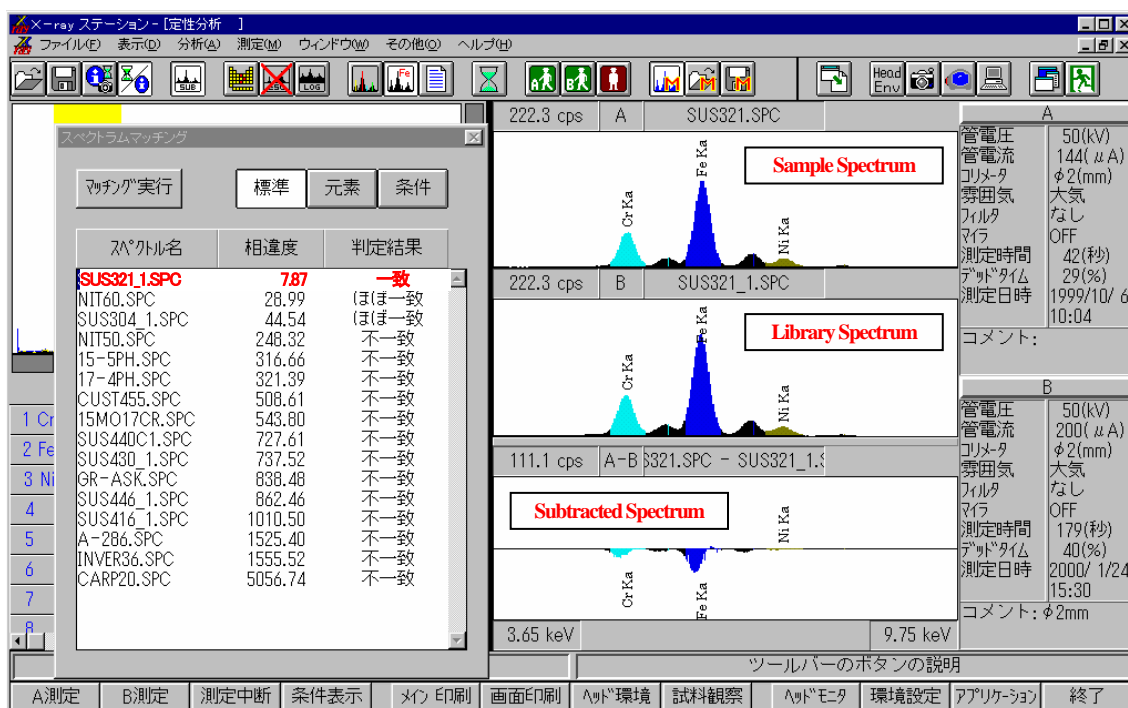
X-ray ステーション - [定性分析 ]
ファイル(F) 表示(D) 分析(A) 測定(M) ウィンドウ(W) その他(O) ヘルプ(H)

SUB LOG Fe Head Env

スペクトラムマッチング

マッチング実行 標準 元素 条件

| スペクトル名 | 相違度 | 判定結果 |
|---|---|---|
| SUS321_1.SPC | 7.87 | 一致 |
| NIT60.SPC | 28.99 | ほぼ一致 |
| SUS304_1.SPC | 44.54 | ほぼ一致 |
| NIT50.SPC | 248.32 | 不一致 |
| 15-5PH.SPC | 316.66 | 不一致 |
| 17-4PH.SPC | 321.39 | 不一致 |
| CUST455.SPC | 508.61 | 不一致 |
| 15MO17CR.SPC | 543.80 | 不一致 |
| SUS440C1.SPC | 727.61 | 不一致 |
| SUS430_1.SPC | 737.52 | 不一致 |
| GR-ASK.SPC | 838.48 | 不一致 |
| SUS446_1.SPC | 862.46 | 不一致 |
| SUS416_1.SPC | 1010.50 | 不一致 |
| A-286.SPC | 1525.40 | 不一致 |
| INVER36.SPC | 1555.52 | 不一致 |
| CARP20.SPC | 5056.74 | 不一致 |

1 Cr
2 Fe
3 Ni
4
5
6
7
8

222.3 cps A SUS321.SPC
Sample Spectrum
Cr Ka
Fe Ka
Ni Ka

222.3 cps B SUS321_1.SPC
Library Spectrum
Cr Ka
Fe Ka
Ni Ka

111.1 cps A-B S321.SPC - SUS321_1.S
Subtracted Spectrum
Ni Ka
Cr Ka
Fe Ka

3.65 keV 9.75 keV

A
管電圧 50(kV)
管電流 144($\mu$A)
コリメータ $\phi$2(mm)
雰囲気 大気
フィルタ なし
マイラ OFF
測定時間 42(秒)
デッドタイム 29(%)
測定日時 1999/10/ 6 10:04
コメント:

B
管電圧 50(kV)
管電流 200($\mu$A)
コリメータ $\phi$2(mm)
雰囲気 大気
フィルタ なし
マイラ OFF
測定時間 179(秒)
デッドタイム 40(%)
測定日時 2000/ 1/24 15:30
コメント: $\phi$2mm

ツールバーのボタンの説明

A測定 B測定 測定中断 条件表示 メイン 印刷 画面印刷 ヘッド環境 試料観察 ヘッドモニタ 環境設定 アプリケーション 終了